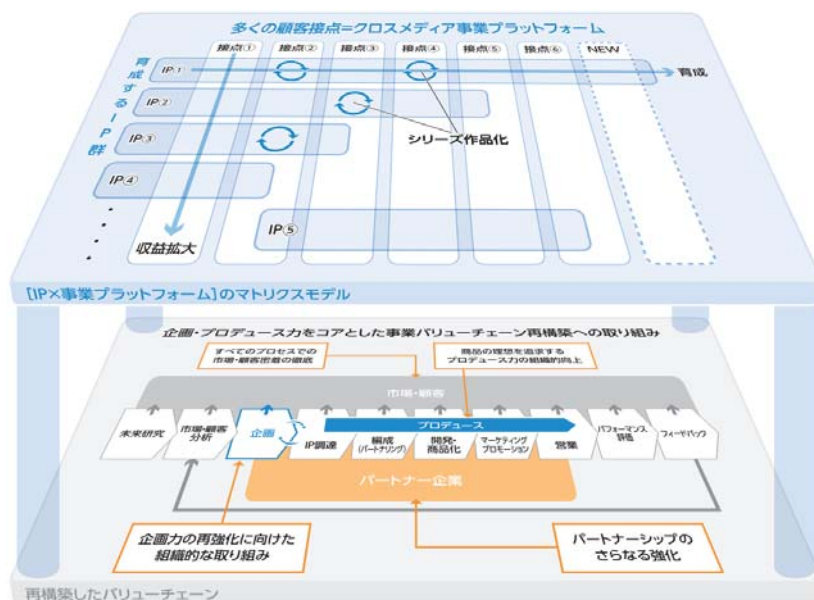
多くの顧客接点=クロスメディア事業プラットフォーム

接点①
接点②
接点③
接点④
接点⑤
接点⑥
NEW

育成するIP群

IP①
育成
IP②
IP③
シリーズ作品化
IP④
IP⑤
収益拡大

【IP×事業プラットフォーム】のマトリクスモデル

企画・プロデュース力をコアとした事業バリューチェーン再構築への取り組み

すべてのプロセスでの市場・顧客密着の徹底

商品の理想を追求するプロデュース力の組織的向上

市場・顧客

未来研究
市場・顧客分析
企画
IP調達
編成(パートナリング)
開発・商品化
マーケティングプロモーション
営業
パフォーマンス評価
フィードバック
プロデュース

パートナー企業

企画力の再強化に向けた組織的な取り組み

パートナーシップのさらなる強化

再構築したバリューチェーン